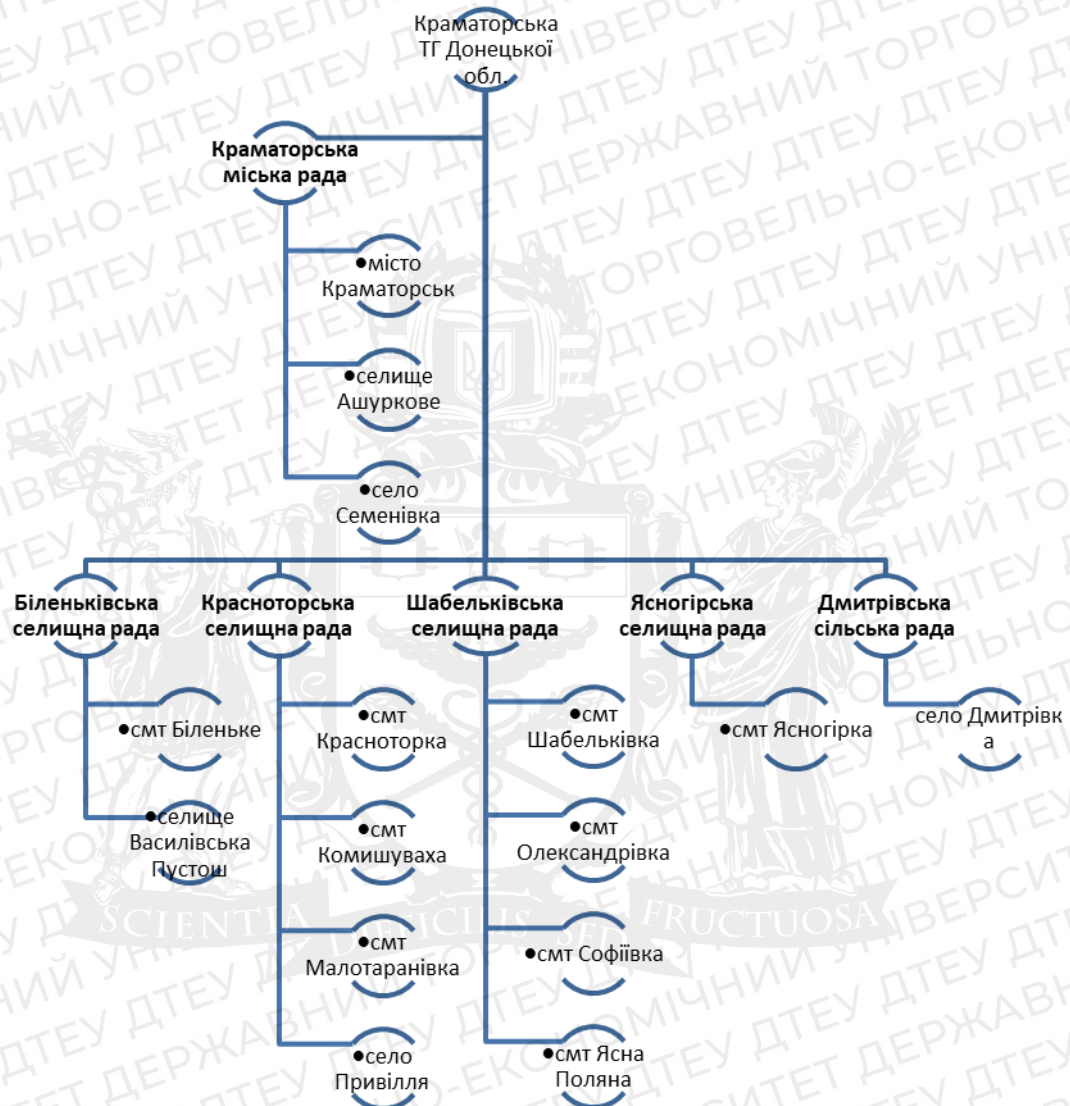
Краматорська ТГ Донецької обл.

**Краматорська міська рада**

•місто Краматорськ

•селище Ашуркове

•село Семенівка

**Біленьківська селищна рада**

•смт Біленьке

•селище Василівська Пустош

**Красноторська селищна рада**

•смт Красноторка

•смт Комишуваха

•смт Малотаранівка

•село Привілля

**Шабельківська селищна рада**

•смт Шабельківка

•смт Олександрівка

•смт Софіївка

•смт Ясна Поляна

**Ясногірська селищна рада**

•смт Ясногірка

**Дмитрівська сільська рада**

село Дмитрівк а

SCIENTIA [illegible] FRUCTUOSA

ДТЕУ ДЕРЖАВНИЙ ТОРГОВЕЛЬНО-ЕКОНОМІЧНИЙ УНІВЕРСИТЕТ